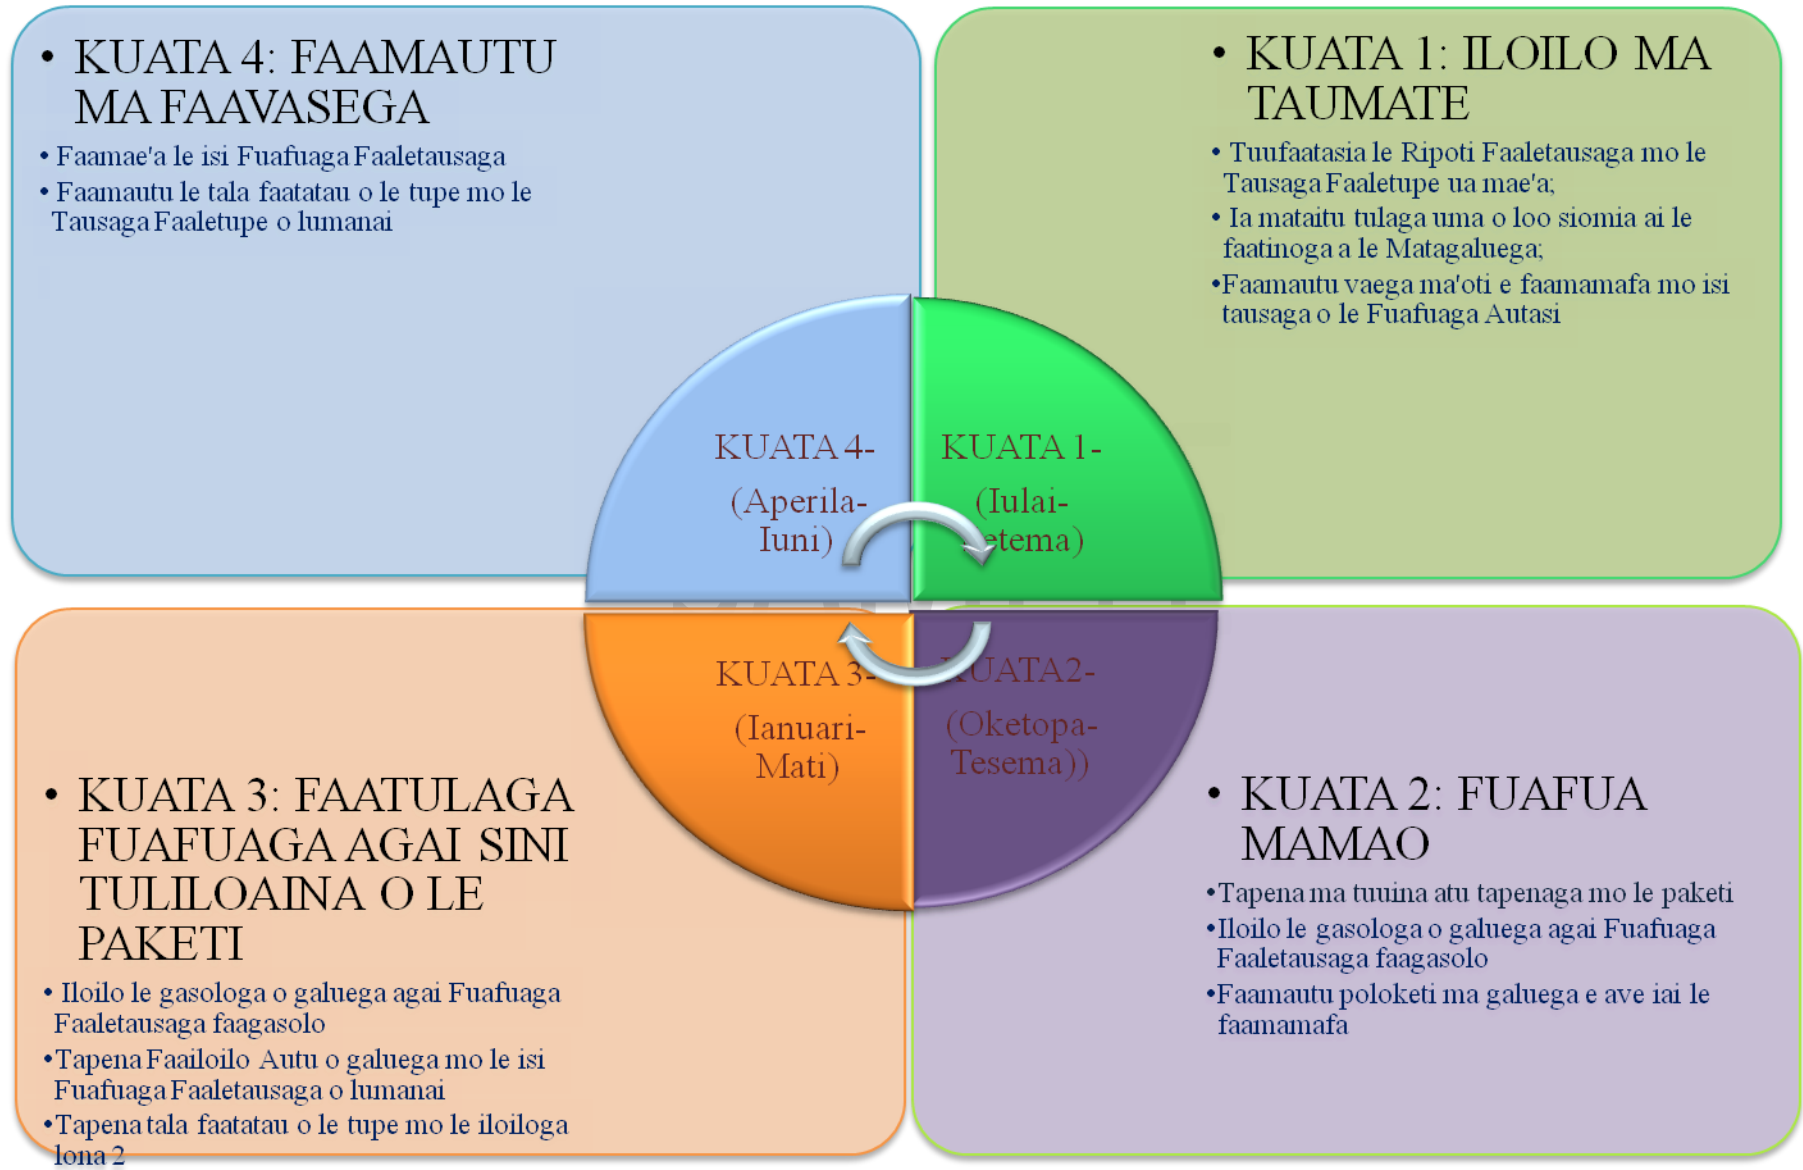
• KUATA 4: FAAMAUTU MA FAAVASEGA

• Faamae'a le isi Fuafuaga Faaletausaga
• Faamautu le tala faatatau o le tupe mo le Tausaga Faaletupe o lumanai

• KUATA 1: ILOILO MA TAUMATE

• Tuufaatasia le Ripoti Faaletausaga mo le Tausaga Faaletupe ua mae'a;
• Ia mataitu tulaga uma o loo siomia ai le faatinoga a le Matagaluega;
• Faamautu vaega ma'oti e faamamafa mo isi tausaga o le Fuafuaga Autasi

KUATA 4-
(Aperila-Iuni)

KUATA 1-
(Iulai-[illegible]etema)

KUATA 3-
(Ianuari-Mati)

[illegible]UATA2-
(Oketopa-Tesema))

• KUATA 3: FAATULAGA FUAFUAGA AGAI SINI TULILOAINA O LE PAKETI

• Iloilo le gasologa o galuega agai Fuafuaga Faaletausaga faagasolo
• Tapena Faailoilo Autu o galuega mo le isi Fuafuaga Faaletausaga o lumanai
• Tapena tala faatatau o le tupe mo le iloiloga lona 2

• KUATA 2: FUAFUA MAMAO

• Tapena ma tuuina atu tapenaga mo le paketi
• Iloilo le gasologa o galuega agai Fuafuaga Faaletausaga faagasolo
• Faamautu poloketi ma galuega e ave iai le faamamafa